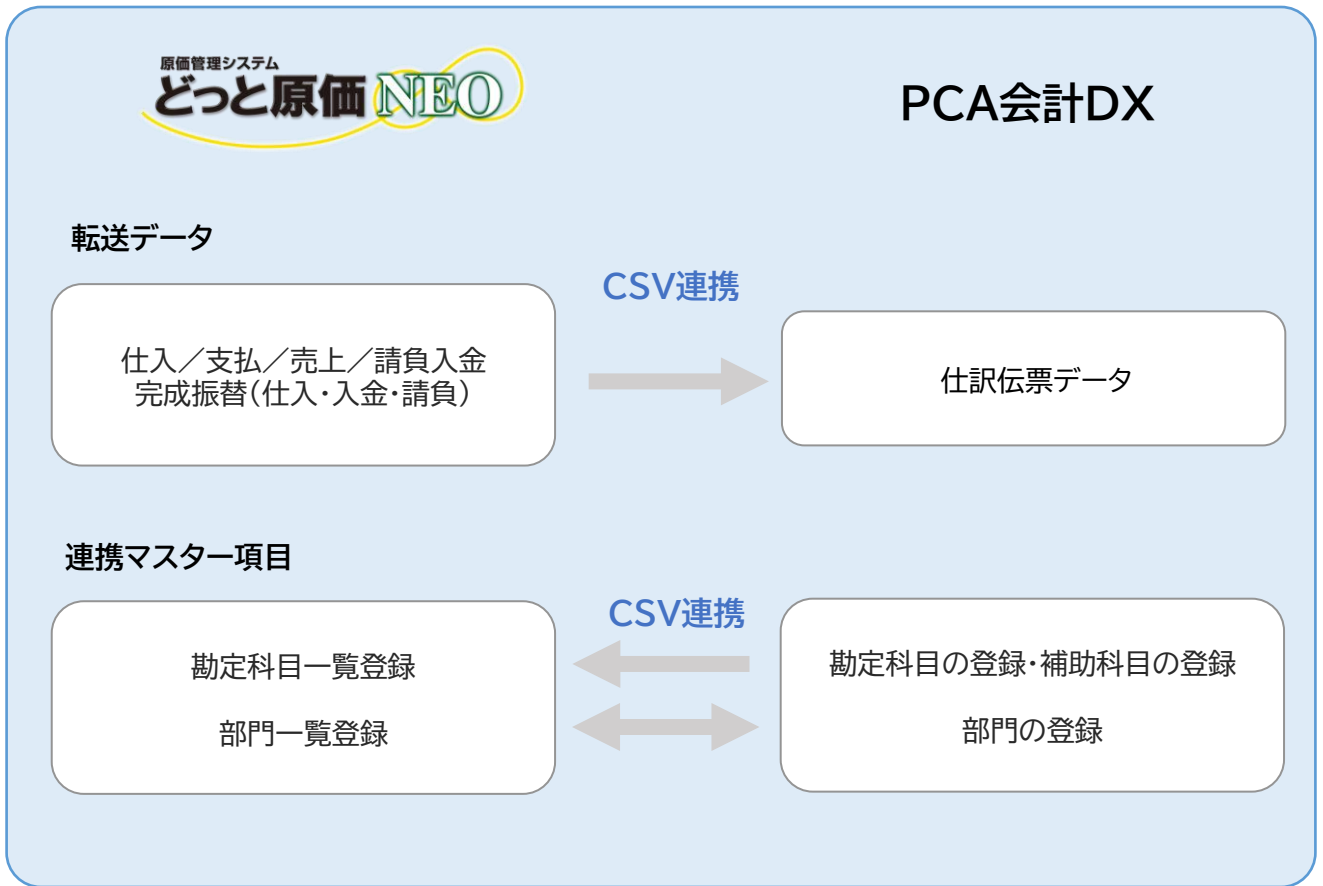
原価管理システム
どっと原価NEO

PCA会計DX

転送データ

CSV連携

仕入／支払／売上／請負入金
完成振替(仕入・入金・請負)

仕訳伝票データ

連携マスター項目

CSV連携

勘定科目一覧登録

部門一覧登録

勘定科目の登録・補助科目の登録

部門の登録